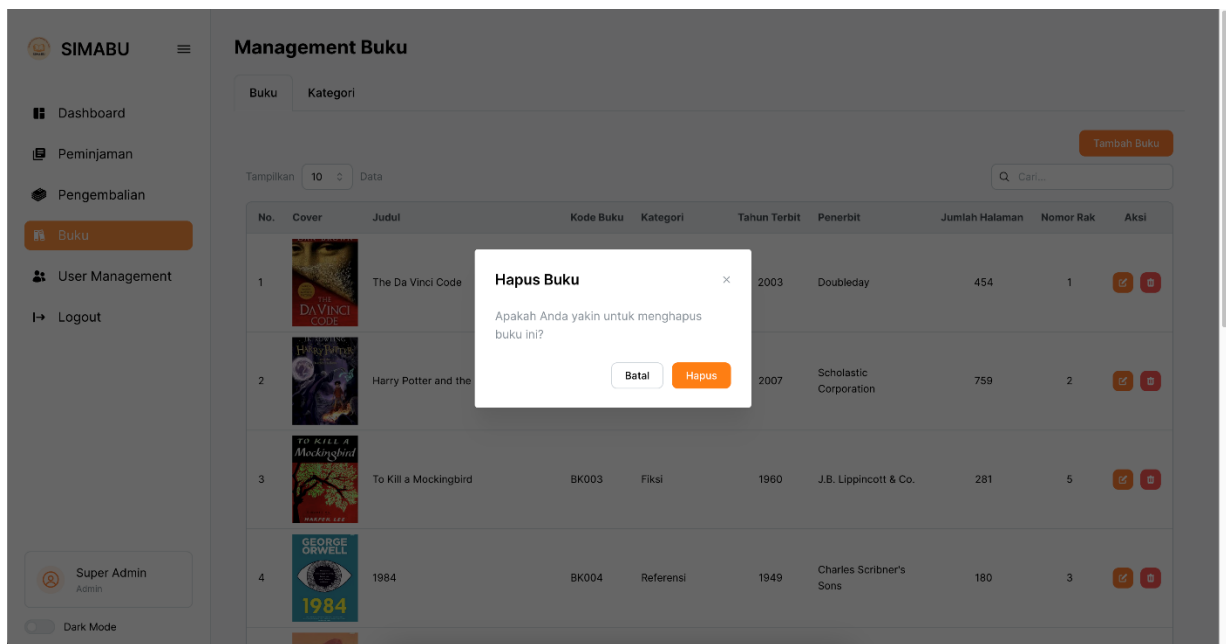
SIMABU

Dashboard
Peminjaman
Pengembalian
Buku
User Management
Logout

Super Admin
Admin

Dark Mode

Management Buku

Buku | Kategori

Tambah Buku

Tampilkan 10 Data

Cari...

| No. | Cover | Judul | Kode Buku | Kategori | Tahun Terbit | Penerbit | Jumlah Halaman | Nomor Rak | Aksi |
|---|---|---|---|---|---|---|---|---|---|
| 1 | THE DA VINCI CODE | The Da Vinci Code | | | 2003 | Doubleday | 454 | 1 | |
| 2 | Harry Potter | Harry Potter and the | | | 2007 | Scholastic Corporation | 759 | 2 | |
| 3 | TO KILL A Mockingbird HARPER LEE | To Kill a Mockingbird | BK003 | Fiksi | 1960 | J.B. Lippincott & Co. | 281 | 5 | |
| 4 | GEORGE ORWELL 1984 | 1984 | BK004 | Referensi | 1949 | Charles Scribner's Sons | 180 | 3 | |

Hapus Buku
×
Apakah Anda yakin untuk menghapus buku ini?
Batal
Hapus